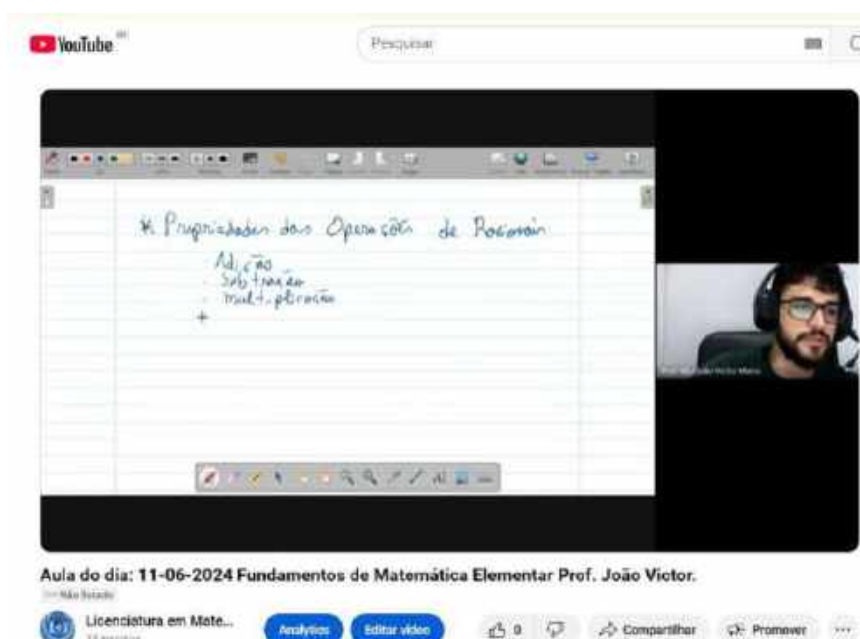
YouTube

Pesquisar

* Propriedades das Operações de Recorrên

Adição
Subtração
multiplicação
+

Prof. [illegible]

Aula do dia: 11-06-2024 Fundamentos de Matemática Elementar Prof. João Victor.

Não listado

Licenciatura em Mate...

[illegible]

Analytics

Editar vídeo

0

Compartilhar

Promover

...